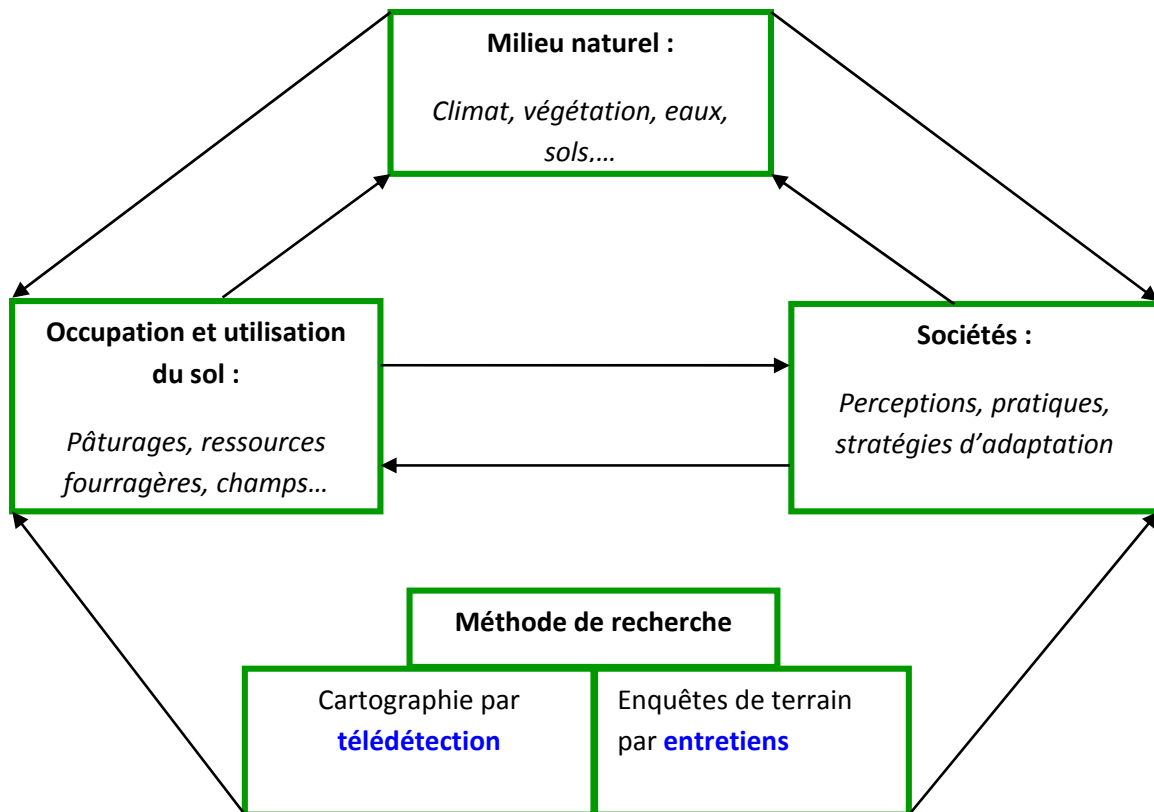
Milieu naturel :

Climat, végétation, eaux, sols,…

Occupation et utilisation du sol :

Pâturages, ressources fourragères, champs…

Sociétés :

Perceptions, pratiques, stratégies d'adaptation

Méthode de recherche

Cartographie par télédétection

Enquêtes de terrain par entretiens